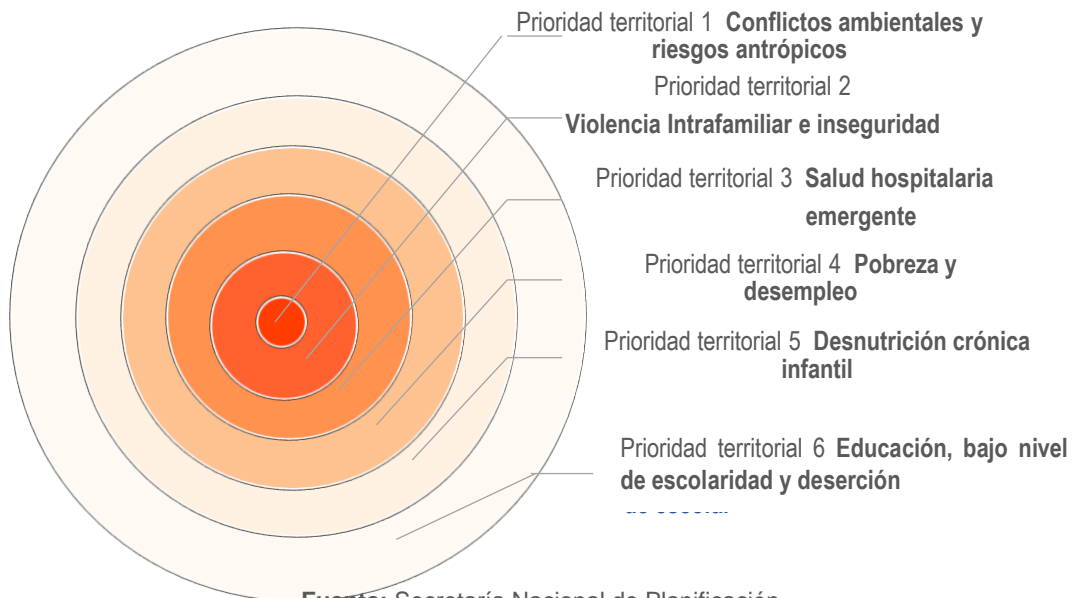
Prioridad territorial 1 **Conflictos ambientales y riesgos antrópicos**

Prioridad territorial 2 **Violencia Intrafamiliar e inseguridad**

Prioridad territorial 3 **Salud hospitalaria emergente**

Prioridad territorial 4 **Pobreza y desempleo**

Prioridad territorial 5 **Desnutrición crónica infantil**

Prioridad territorial 6 **Educación, bajo nivel de escolaridad y deserción**

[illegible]

**Fuente:** Secretaría Nacional de Planificación